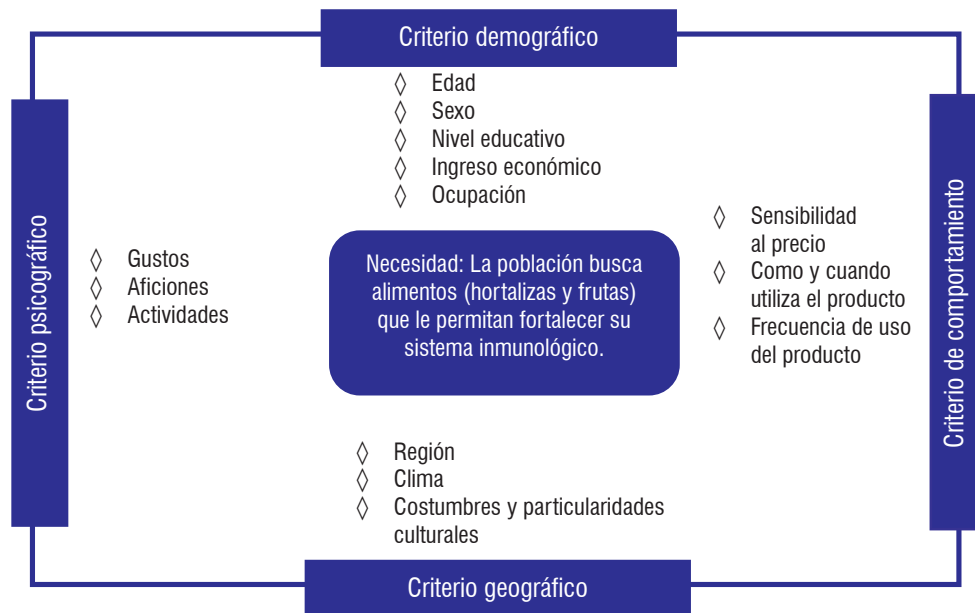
Criterio demográfico

◊ Edad
◊ Sexo
◊ Nivel educativo
◊ Ingreso económico
◊ Ocupación

Criterio psicográfico

◊ Gustos
◊ Aficiones
◊ Actividades

Necesidad: La población busca alimentos (hortalizas y frutas) que le permitan fortalecer su sistema inmunológico.

Criterio de comportamiento

◊ Sensibilidad al precio
◊ Como y cuando utiliza el producto
◊ Frecuencia de uso del producto

◊ Región
◊ Clima
◊ Costumbres y particularidades culturales

Criterio geográfico